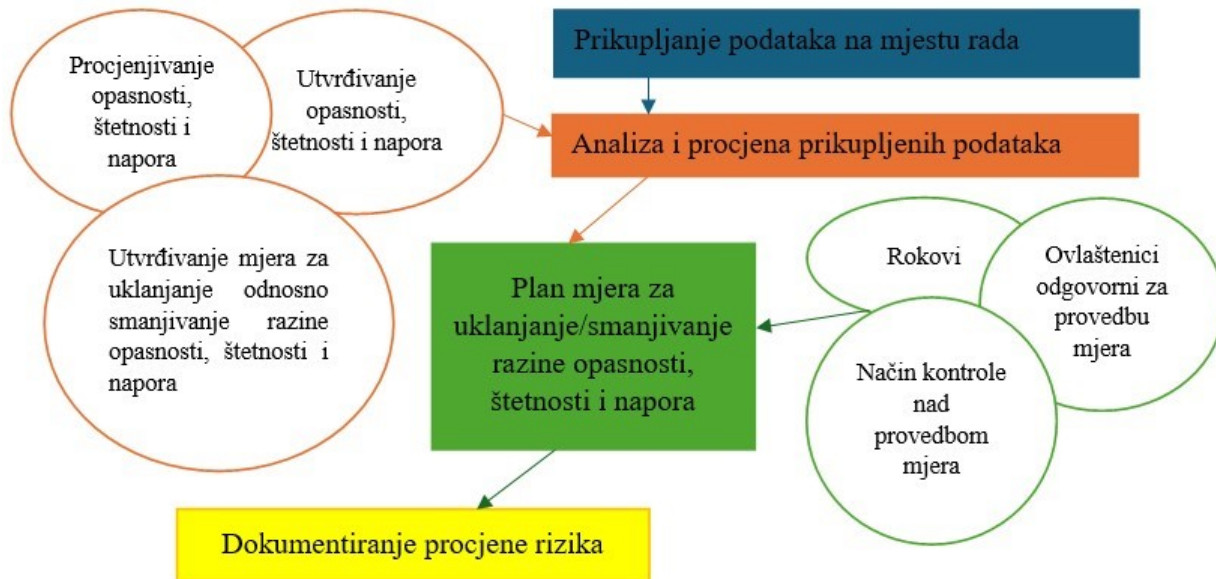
Prikupljanje podataka na mjestu rada

Procjenjivanje opasnosti, štetnosti i napora

Utvrđivanje opasnosti, štetnosti i napora

Analiza i procjena prikupljenih podataka

Utvrđivanje mjera za uklanjanje odnosno smanjivanje razine opasnosti, štetnosti i napora

Plan mjera za uklanjanje/smanjivanje razine opasnosti, štetnosti i napora

Rokovi

Ovlaštenici odgovorni za provedbu mjera

Način kontrole nad provedbom mjera

Dokumentiranje procjene rizika